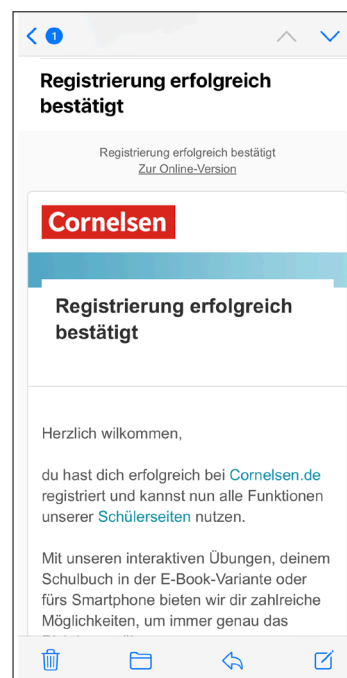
1

Registrierung erfolgreich bestätigt

Registrierung erfolgreich bestätigt
Zur Online-Version

Cornelsen

Registrierung erfolgreich bestätigt

Herzlich willkommen,

du hast dich erfolgreich bei Cornelsen.de registriert und kannst nun alle Funktionen unserer Schülerseiten nutzen.

Mit unseren interaktiven Übungen, deinem Schulbuch in der E-Book-Variante oder fürs Smartphone bieten wir dir zahlreiche Möglichkeiten, um immer genau das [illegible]